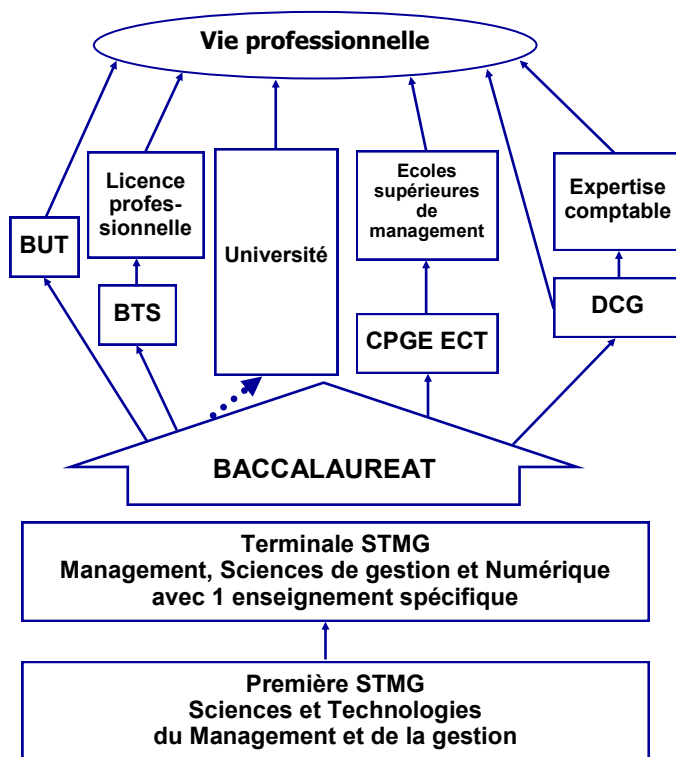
Vie professionnelle

BUT

Licence professionnelle

BTS

Université

Ecoles supérieures de management

CPGE ECT

Expertise comptable

DCG

BACCALAUREAT

Terminale STMG
Management, Sciences de gestion et Numérique
avec 1 enseignement spécifique

Première STMG
Sciences et Technologies
du Management et de la gestion